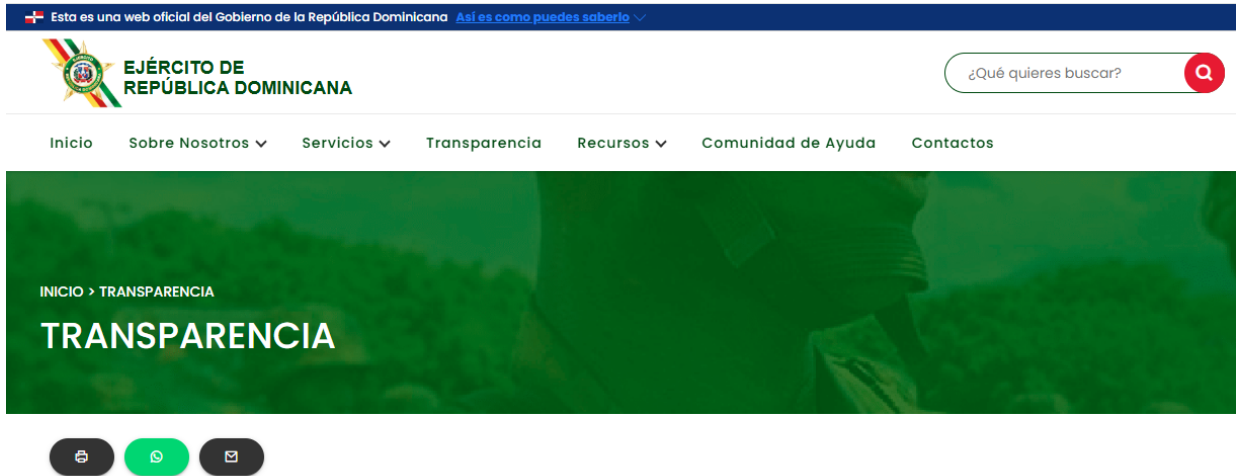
Esta es una web oficial del Gobierno de la República Dominicana Así es como puedes saberlo

EJÉRCITO DE REPÚBLICA DOMINICANA

¿Qué quieres buscar?

Inicio Sobre Nosotros Servicios Transparencia Recursos Comunidad de Ayuda Contactos

INICIO > TRANSPARENCIA

TRANSPARENCIA